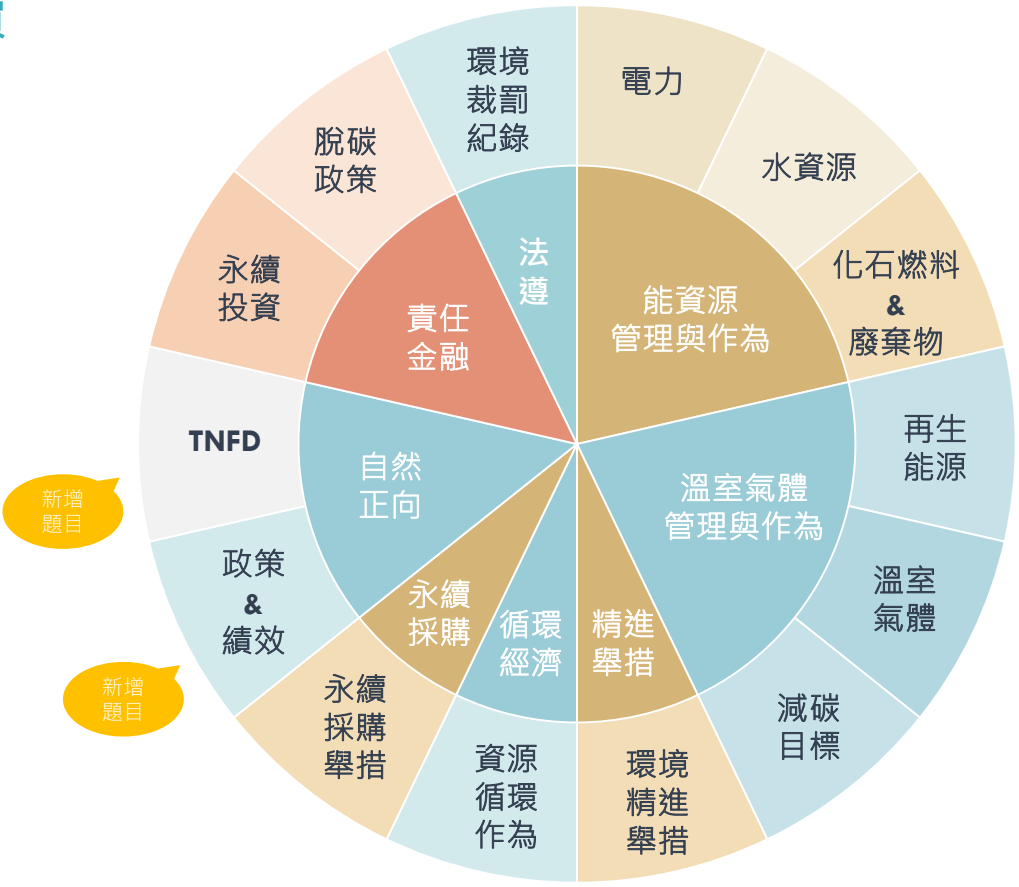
環境裁罰紀錄

電力

水資源

化石燃料 & 廢棄物

再生能源

溫室氣體

減碳目標

環境精進舉措

資源循環作為

永續採購舉措

政策 & 績效

TNFD

永續投資

脫碳政策

法遵

能資源管理與作為

溫室氣體管理與作為

精進舉措

循環經濟

永續採購

自然正向

責任金融

新增題目

新增題目